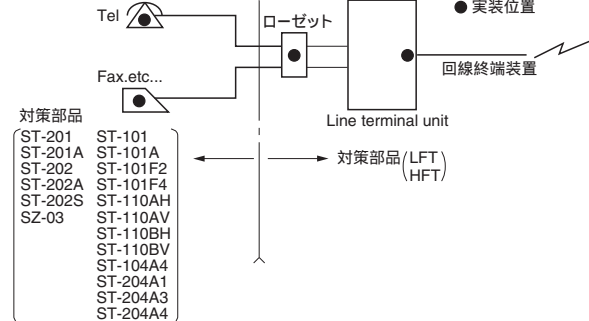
Tel

Fax.etc...

ローゼット

● 実装位置

回線終端装置

Line terminal unit

対策部品

ST-201
ST-201A
ST-202
ST-202A
ST-202S
SZ-03

ST-101
ST-101A
ST-101F2
ST-101F4
ST-110AH
ST-110AV
ST-110BH
ST-110BV
ST-104A4
ST-204A1
ST-204A3
ST-204A4

対策部品 (LFT / HFT)